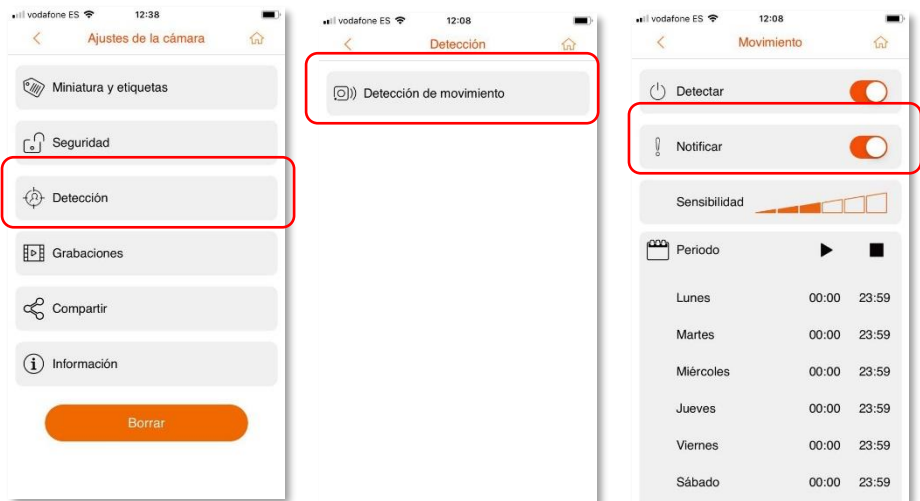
vodafone ES 12:38

Ajustes de la cámara

Miniatura y etiquetas

Seguridad

Detección

Grabaciones

Compartir

Información

Borrar

vodafone ES 12:08

Detección

Detección de movimiento

vodafone ES 12:08

Movimiento

Detectar

Notificar

Sensibilidad

Periodo

| | | |
|---|---|---|
| Lunes | 00:00 | 23:59 |
| Martes | 00:00 | 23:59 |
| Miércoles | 00:00 | 23:59 |
| Jueves | 00:00 | 23:59 |
| Viernes | 00:00 | 23:59 |
| Sábado | 00:00 | 23:59 |